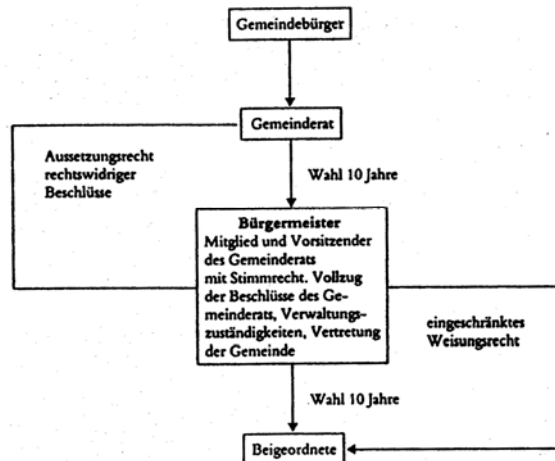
Gemeindebürger

Gemeinderat

Aussetzungsrecht rechtswidriger Beschlüsse

Wahl 10 Jahre

Bürgermeister
Mitglied und Vorsitzender des Gemeinderats mit Stimmrecht. Vollzug der Beschlüsse des Gemeinderats, Verwaltungszuständigkeiten, Vertretung der Gemeinde

eingeschränktes Weisungsrecht

Wahl 10 Jahre

Beigeordnete